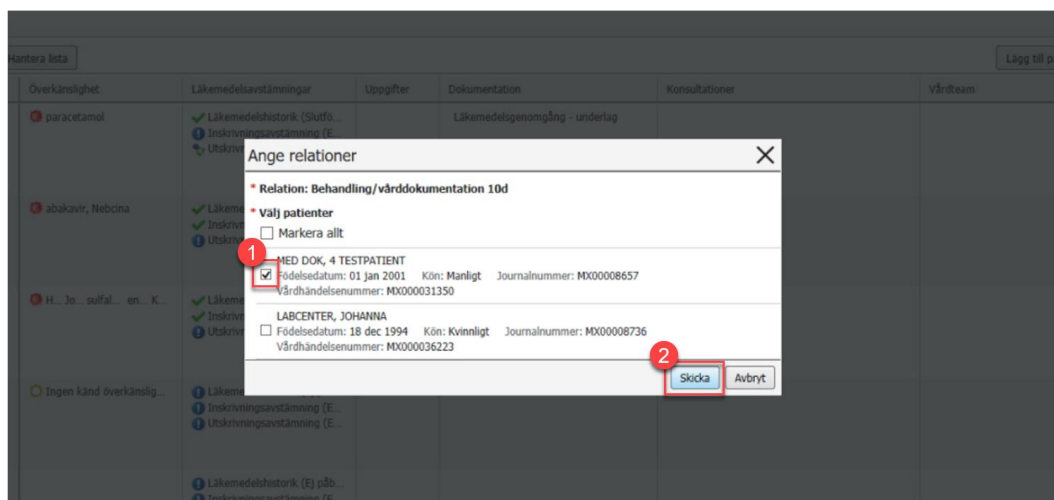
Hantera lista

Lägg till p

| Överkänslighet | Läkemedelsavstämningar | Uppgifter | Dokumentation | Konsultationer | Vårdteam |
|---|---|---|---|---|---|
| paracetamol | Läkemedelshistorik (Slutfö... Inskrivningsavstämning (E... Utskrivn | | Läkemedelsgenomgång - underlag | | |
| abakavir, Nebcina | Läkeme Inskriv Utskriv | | | | |
| H... Jo... sulfal... en... K... | Läkeme Inskriv Utskriv | | | | |
| Ingen känd överkänslig... | Läkeme Inskrivningsavstämning (E... Utskrivningsavstämning (E... | | | | |
| | Läkemedelshistorik (Ej påb... Inskrivningsavstämning (E... | | | | |

Ange relationer

* Relation: Behandling/vårddokumentation 10d

* Välj patienter

Markera allt

1

MED DOK, 4 TESTPATIENT
Födelsedatum: 01 jan 2001 Kön: Manligt Journalnummer: MX00008657
Vårdhändelsenummer: MX000031350

LABCENTER, JOHANNA
Födelsedatum: 18 dec 1994 Kön: Kvinnligt Journalnummer: MX00008736
Vårdhändelsenummer: MX000036223

2

Skicka Avbryt